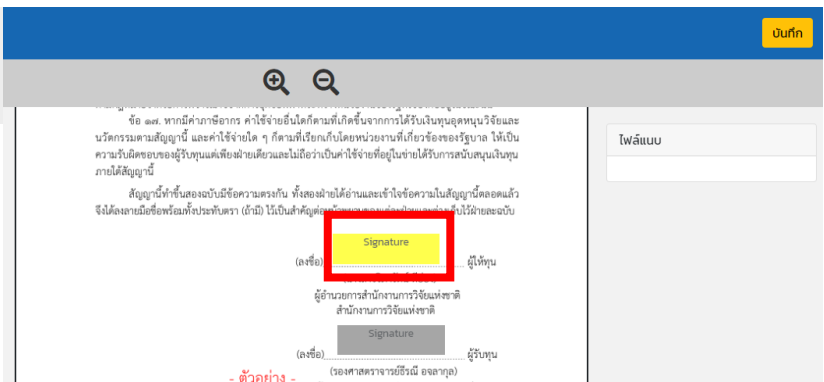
บันทึก

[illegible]

ข้อ ๑๙. หากมีค่าภาษีอากร ค่าใช้จ่ายอื่นใดที่ตามที่เกิดขึ้นจากการได้รับเงินทุนอุดหนุนวิจัยและนวัตกรรมตามสัญญานี้ และค่าใช้จ่ายใด ๆ ก็ตามที่เรียกเก็บโดยหน่วยงานที่เกี่ยวข้องของรัฐบาล ให้เป็นความรับผิดชอบของผู้รับทุนแต่เพียงฝ่ายเดียวและไม่ถือว่าเป็นค่าใช้จ่ายที่อยู่ในข่ายได้รับการสนับสนุนเงินทุนภายใต้สัญญานี้

สัญญานี้ทำขึ้นสองฉบับมีข้อความตรงกัน ทั้งสองฝ่ายได้อ่านและเข้าใจข้อความในสัญญานี้ตลอดแล้ว จึงได้ลงลายมือชื่อพร้อมทั้งประทับตรา (ถ้ามี) ไว้เป็นสำคัญต่อ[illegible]ไว้ฝ่ายละฉบับ

Signature

(ลงชื่อ) ผู้ให้ทุน

ผู้อำนวยการสำนักงานการวิจัยแห่งชาติ
สำนักงานการวิจัยแห่งชาติ

Signature

(ลงชื่อ) ผู้รับทุน

(รองศาสตราจารย์ธีรณี อจลากุล)

- ตัวอย่าง -

ไฟล์แนบ